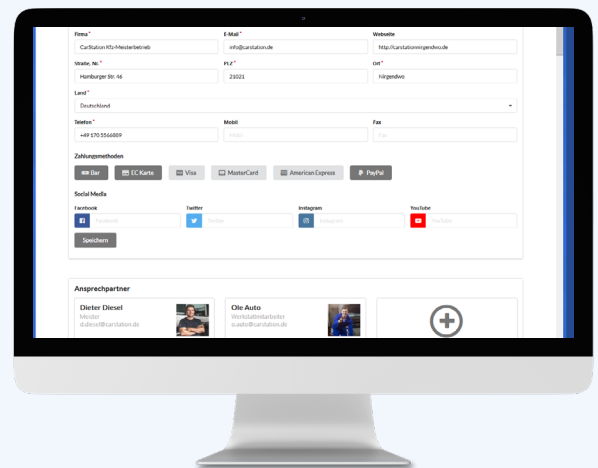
Firma *
CarStation Kfz-Meisterbetrieb

E-Mail *
info@carstation.de

Webseite
http://carstationnirgendwo.de

Straße, Nr. *
Hamburger Str. 46

PLZ *
21021

Ort *
Nirgendwo

Land *
Deutschland

Telefon *
+49 570 5566889

Mobil
Mobil

Fax
Fax

Zahlungsmethoden

Bar
EC Karte
Visa
MasterCard
American Express
PayPal

Social Media

Facebook
Facebook

Twitter
Twitter

Instagram
Instagram

YouTube
YouTube

Speichern

Ansprechpartner

Dieter Diesel
Meister
d.diesel@carstation.de

Ole Auto
Werkstattmitarbeiter
o.auto@carstation.de